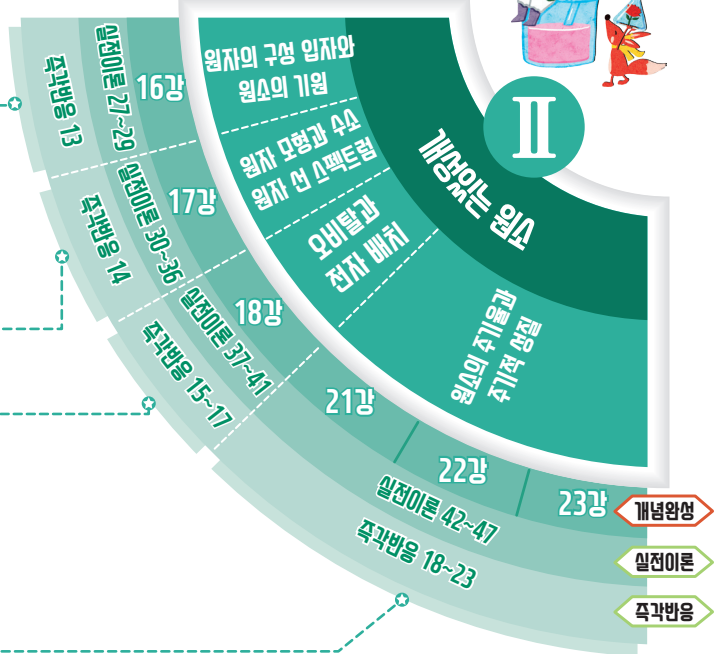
Ⅱ

개성 있는 원소

원자의 구성 입자와 원소의 기원

원자 모형과 수소 원자 선 스펙트럼

오비탈과 전자 배치

원소의 주기율과 주기적 성질

16강

17강

18강

21강

22강

23강

실전이론 27~29

실전이론 30~36

실전이론 37~41

실전이론 42~47

즉각반응 13

즉각반응 14

즉각반응 15~17

즉각반응 18~23

개념완성

실전이론

즉각반응